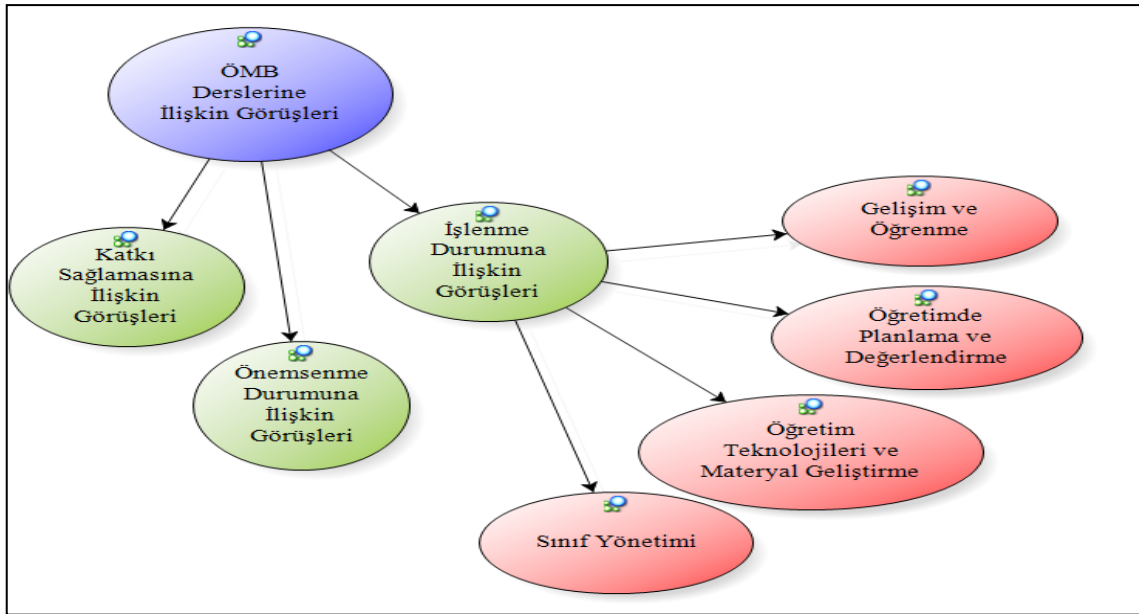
ÖMB Derslerine İlişkin Görüşleri

Katkı Sağlamasına İlişkin Görüşleri

Önemsenme Durumuna İlişkin Görüşleri

İşlenme Durumuna İlişkin Görüşleri

Gelişim ve Öğrenme

Öğretimde Planlama ve Değerlendirme

Öğretim Teknolojileri ve Materyal Geliştirme

Sınıf Yönetimi